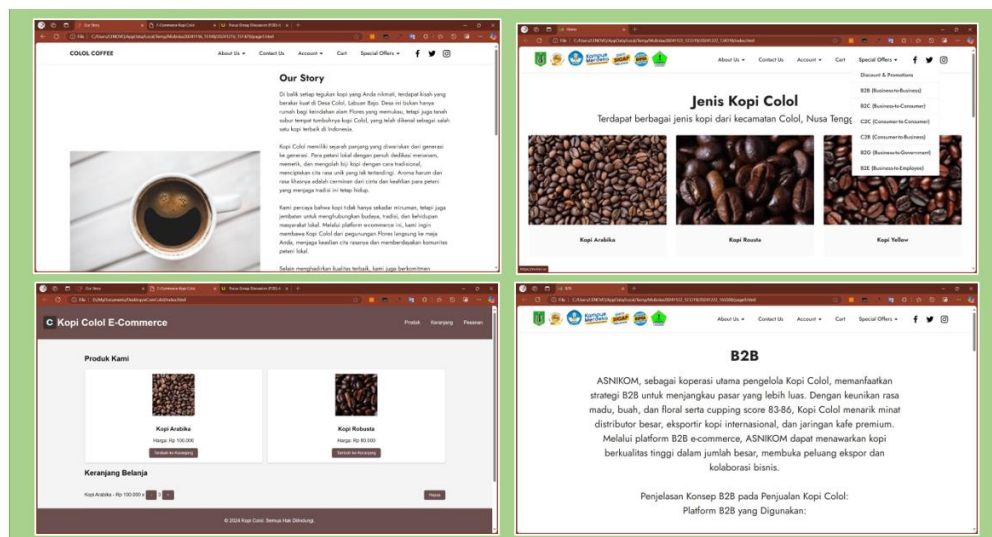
Our Story

C:/Users/LENOVO/AppData/Local/Temp/

COLOL COFFEE

About Us ▾ Contact Us Account ▾ Cart Special Offers ▾

Our Story

Di balik setiap tegukan kopi yang Anda nikmati, terdapat kisah yang berakar kuat di Desa Colol, Labuan Bajo. Desa ini bukan hanya rumah bagi keindahan alam Flores yang memukau, tetapi juga tanah subur tempat tumbuhnya kopi Colol, yang telah dikenal sebagai salah satu kopi terbaik di Indonesia.

Kopi Colol memiliki sejarah panjang yang diwariskan dari generasi ke generasi. Para petani lokal dengan penuh dedikasi menanam, memetik, dan mengolah biji kopi dengan cara tradisional, menciptakan cita rasa unik yang tak tertandingi. Aroma harum dan rasa khasnya adalah cerminan dari cinta dan kearifan para petani yang menjaga tradisi ini tetap hidup.

Kami percaya bahwa kopi tidak hanya sekadar minuman, tetapi juga jembatan untuk menghubungkan budaya, tradisi, dan kehidupan masyarakat lokal. Melalui platform e-commerce ini, kami ingin membawa Kopi Colol dari pegunungan Flores langsung ke meja Anda, menjaga keaslian cita rasanya dan memberdayakan komunitas petani lokal.

Selain menghadirkan kualitas terbaik, kami juga berkomitmen

About Us ▾ Contact Us Account ▾ Cart Special Offers ▾

Discount & Promotions
B2B (Business-to-Business)
B2C (Business-to-Consumer)
C2C (Consumer-to-Consumer)
C2B (Consumer-to-Business)
B2G (Business-to-Government)
B2E (Business-to-Employee)

Jenis Kopi Colol

Terdapat berbagai jenis kopi dari kecamatan Colol, Nusa Tengg

Kopi Arabika

Kopi Rousta

Kopi Yellow

C Kopi Colol E-Commerce

Produk Keranjang Pesanan

Produk Kami

Kopi Arabika
Harga: Rp 100.000
Tambah ke Keranjang

Kopi Robusta
Harga: Rp 80.000
Tambah ke Keranjang

Keranjang Belanja

Kopi Arabika - Rp 100.000 x 1

Hapus

© 2024 Kopi Colol. Semua Hak Dilindungi.

B2B

About Us ▾ Contact Us Account ▾ Cart Special Offers ▾

B2B

ASNIKOM, sebagai koperasi utama pengelola Kopi Colol, memanfaatkan strategi B2B untuk menjangkau pasar yang lebih luas. Dengan keunikan rasa madu, buah, dan floral serta cupping score 83-86, Kopi Colol menarik minat distributor besar, eksportir kopi internasional, dan jaringan kafe premium. Melalui platform B2B e-commerce, ASNIKOM dapat menawarkan kopi berkualitas tinggi dalam jumlah besar, membuka peluang ekspor dan kolaborasi bisnis.

Penjelasan Konsep B2B pada Penjualan Kopi Colol:
Platform B2B yang Digunakan: